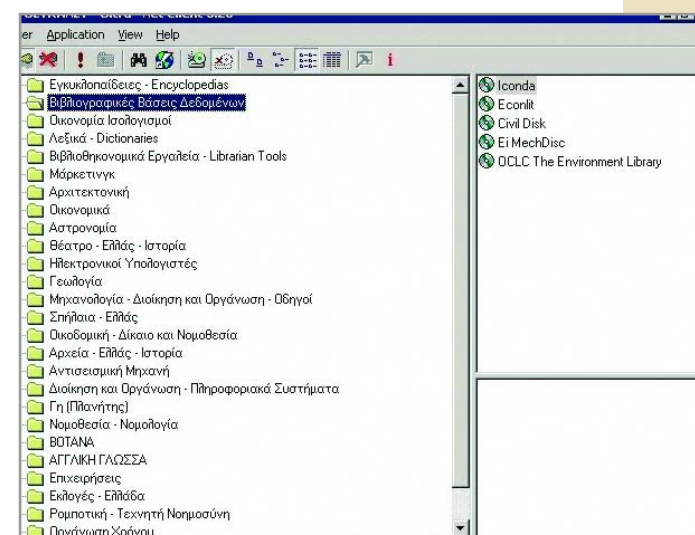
er Application View Help

Εγκυκλοπαίδειες - Encyclopedias
Βιβλιογραφικές Βάσεις Δεδομένων
Οικονομία Ισολογισμοί
Λεξικά - Dictionaries
Βιβλιοθηκονομικά Εργαλεία - Librarian Tools
Μάρκετινγκ
Αρχιτεκτονική
Οικονομικά
Αστρονομία
Θέατρο - Ελλάς - Ιστορία
Ηλεκτρονικοί Υπολογιστές
Γεωλογία
Μηχανολογία - Διοίκηση και Οργάνωση - Οδηγοί
Σπήλαια - Ελλάς
Οικοδομική - Δίκαιο και Νομοθεσία
Αρχεία - Ελλάς - Ιστορία
Αντισεισμική Μηχανή
Διοίκηση και Οργάνωση - Πληροφοριακά Συστήματα
Γη (Πλανήτης)
Νομοθεσία - Νομολογία
BOTANA
ΑΓΓΛΙΚΗ ΓΛΩΣΣΑ
Επιχειρήσεις
Εκλογές - Ελλάδα
Ρομποτική - Τεχνητή Νοημοσύνη
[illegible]

Iconda
Econlit
Civil Disk
Ei MechDisc
OCLC The Environment Library